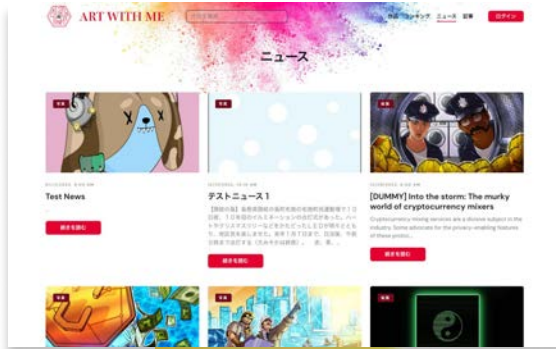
ART WITH ME

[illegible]

作品 コンテンツ ニュース 記事 ログイン

ニュース

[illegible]

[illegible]

Test News

続きを読む

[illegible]

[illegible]

テストニュース1

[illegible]

続きを読む

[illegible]

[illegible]

[DUMMY] Into the storm: The murky world of cryptocurrency mixers

Cryptocurrency mixing services are a divisive subject in the industry. Some advocates for the privacy-enabling features of these protoc...

続きを読む

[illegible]

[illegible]

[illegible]